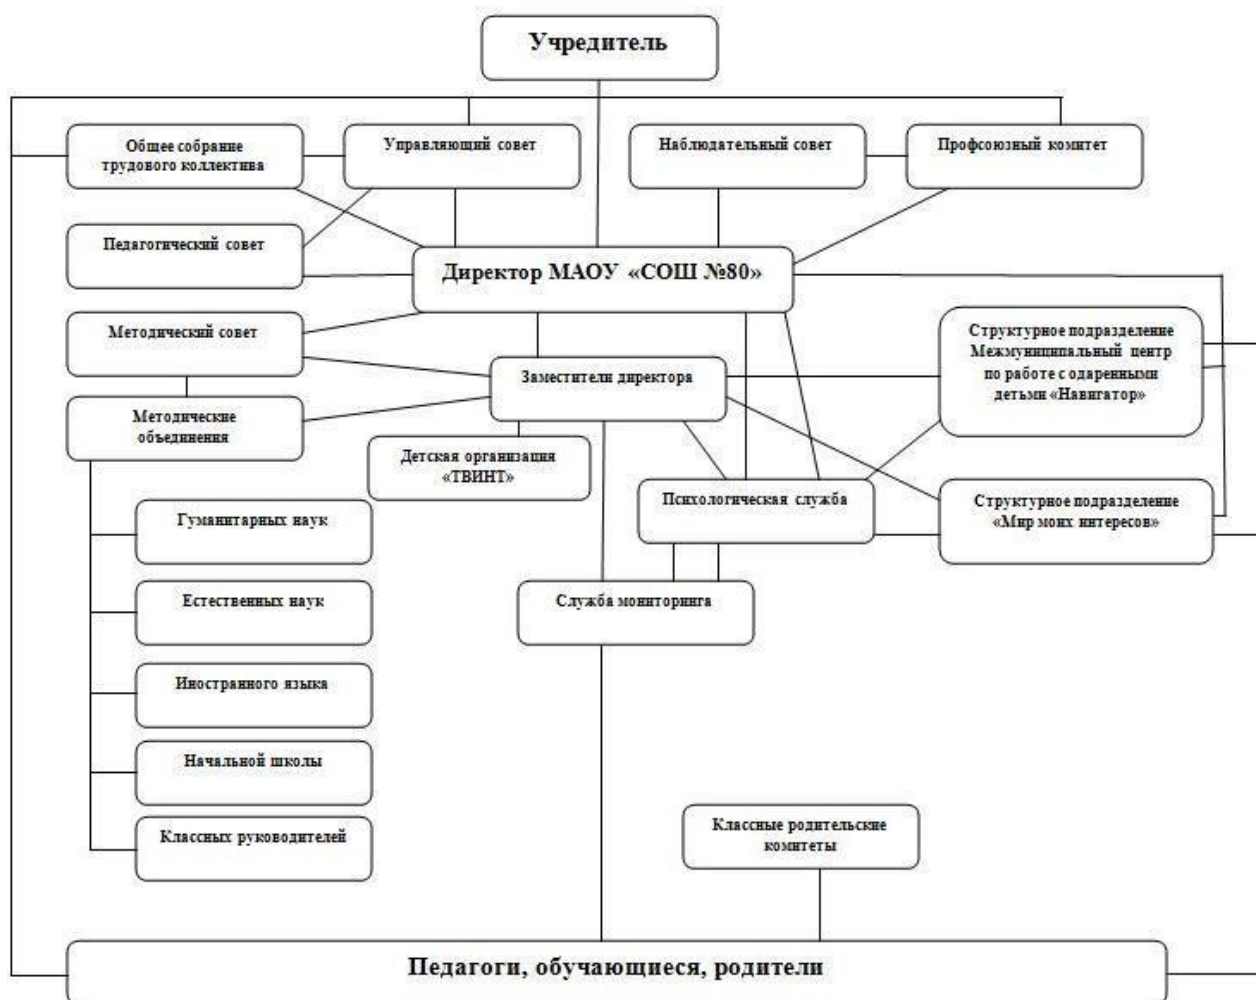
Учредитель

Общее собрание трудового коллектива

Управляющий совет

Наблюдательный совет

Профсоюзный комитет

Педагогический совет

Директор МАОУ «СОШ №80»

Методический совет

Заместители директора

Структурное подразделение Межмуниципальный центр по работе с одаренными детьми «Навигатор»

Методические объединения

Детская организация «ТВИНТ»

Психологическая служба

Структурное подразделение «Мир моих интересов»

Гуманитарных наук

Естественных наук

Служба мониторинга

Иностранного языка

Начальной школы

Классных руководителей

Классные родительские комитеты

Педагоги, обучающиеся, родители